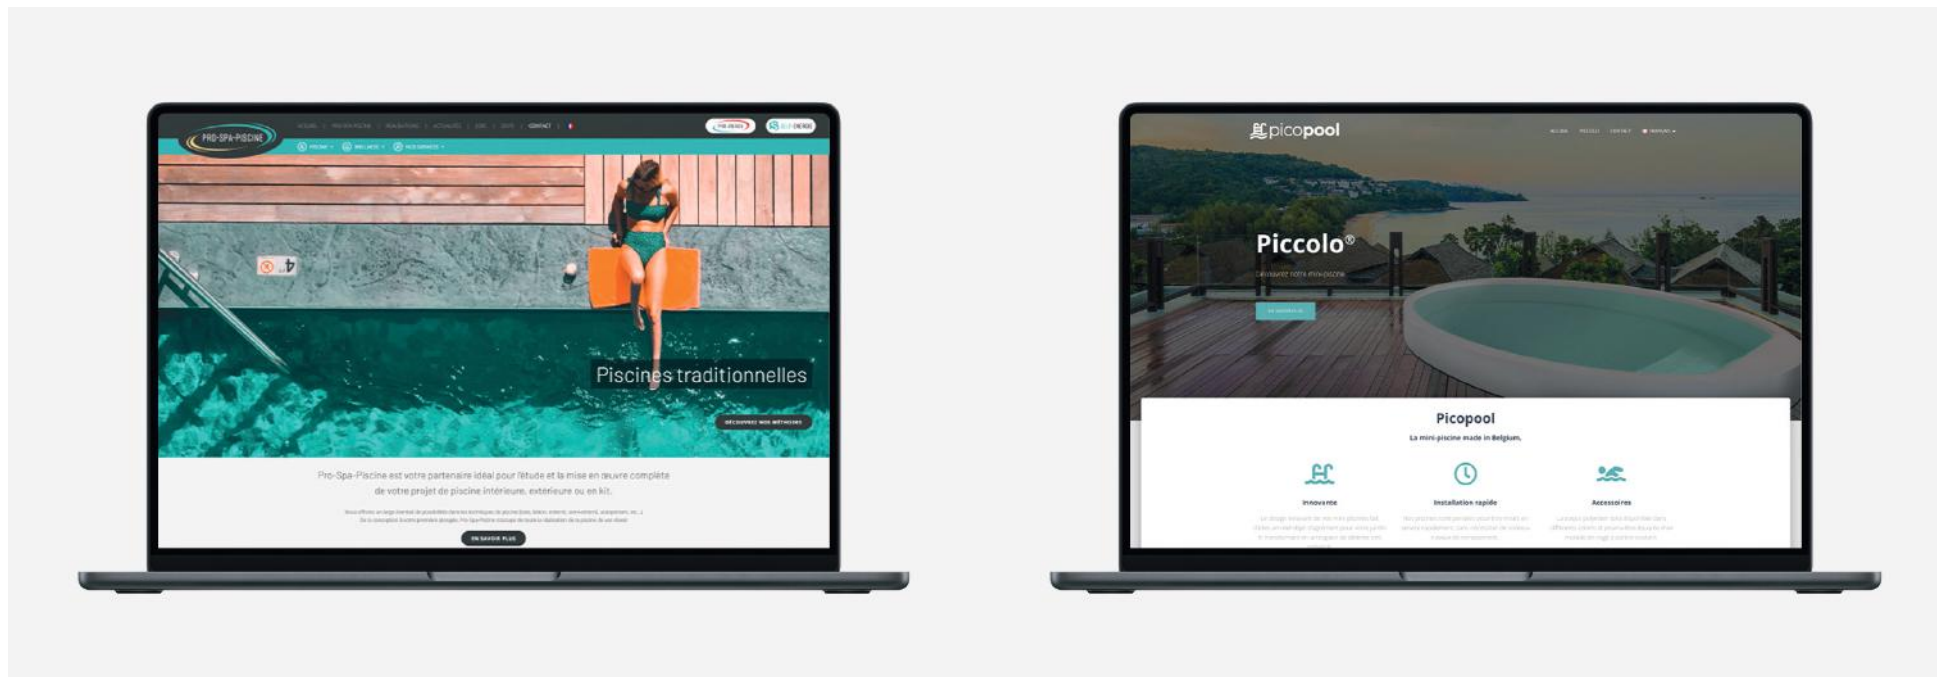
PRO-SPA-PISCINE

ACCUEIL | PRO-SPA-PISCINE | RÉALISATIONS | ACTUALITÉS | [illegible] | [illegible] | CONTACT

PISCINE | BIEN-ÊTRE | NOS SERVICES

Piscines traditionnelles

DÉCOUVREZ NOS MÉTHODES

Pro-Spa-Piscine est votre partenaire idéal pour l'étude et la mise en œuvre complète de votre projet de piscine intérieure, extérieure ou en kit.

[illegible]

EN SAVOIR PLUS

picopool

ACCUEIL | PICCOLO | CONTACT | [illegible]

Piccolo®

Découvrez notre mini-piscine

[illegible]

Picopool

La mini-piscine made in Belgium.

Innovante

Installation rapide

Accessoires

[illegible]